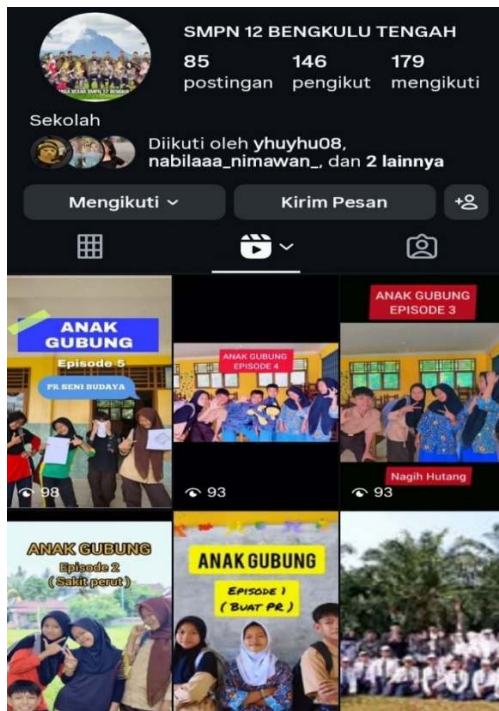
SMPN 12 BENGKULU TENGAH

85 postingan
146 pengikut
179 mengikuti

Sekolah

Diikuti oleh yhuyhu08, nabilaaa_nimawan_, dan 2 lainnya

Mengikuti

Kirim Pesan

ANAK GUBUNG
Episode 5
PR SENI BUDAYA
98

ANAK GUBUNG EPISODE 4
93

ANAK GUBUNG EPISODE 3
Nagih Hutang
93

ANAK GUBUNG
Episode 2
( Sakit perut )

ANAK GUBUNG
EPISODE 1
( BUAT PR )